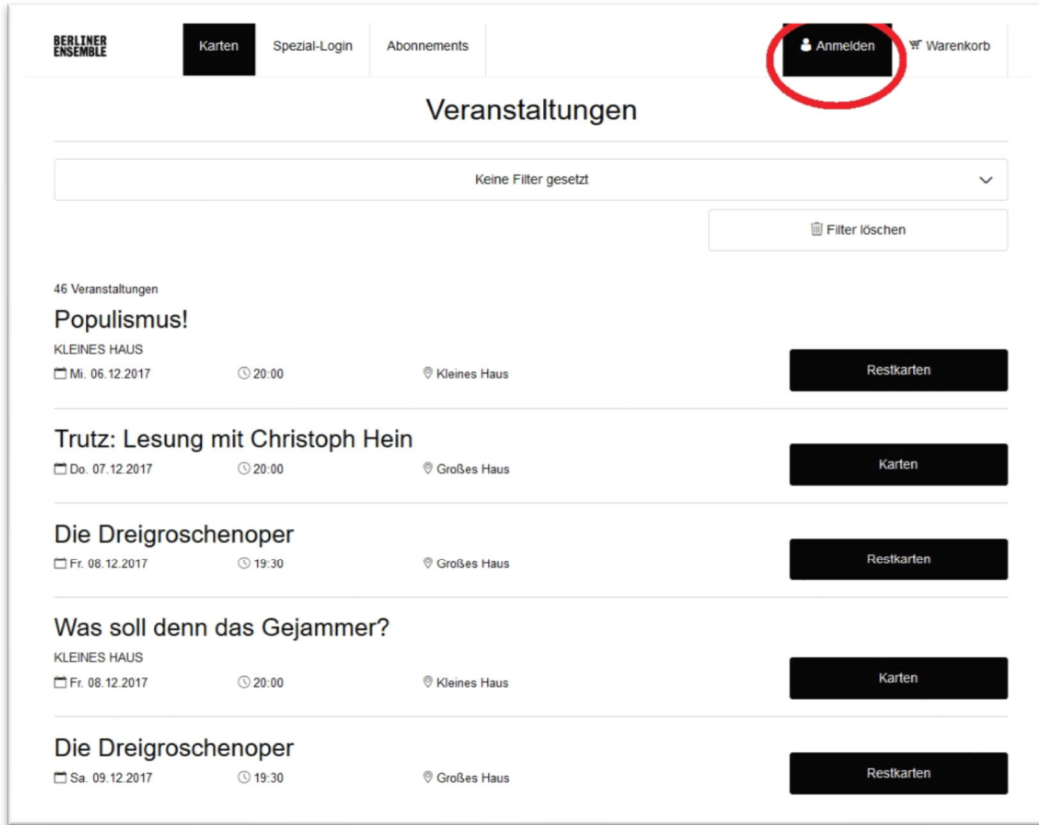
BERLINER ENSEMBLE

Karten Spezial-Login Abonnements Anmelden Warenkorb

Veranstaltungen

Keine Filter gesetzt

Filter löschen

46 Veranstaltungen

Populismus!
KLEINES HAUS
Mi. 06.12.2017 20:00 Kleines Haus
Restkarten

Trutz: Lesung mit Christoph Hein
Do. 07.12.2017 20:00 Großes Haus
Karten

Die Dreigroschenoper
Fr. 08.12.2017 19:30 Großes Haus
Restkarten

Was soll denn das Gejammer?
KLEINES HAUS
Fr. 08.12.2017 20:00 Kleines Haus
Karten

Die Dreigroschenoper
Sa. 09.12.2017 19:30 Großes Haus
Restkarten